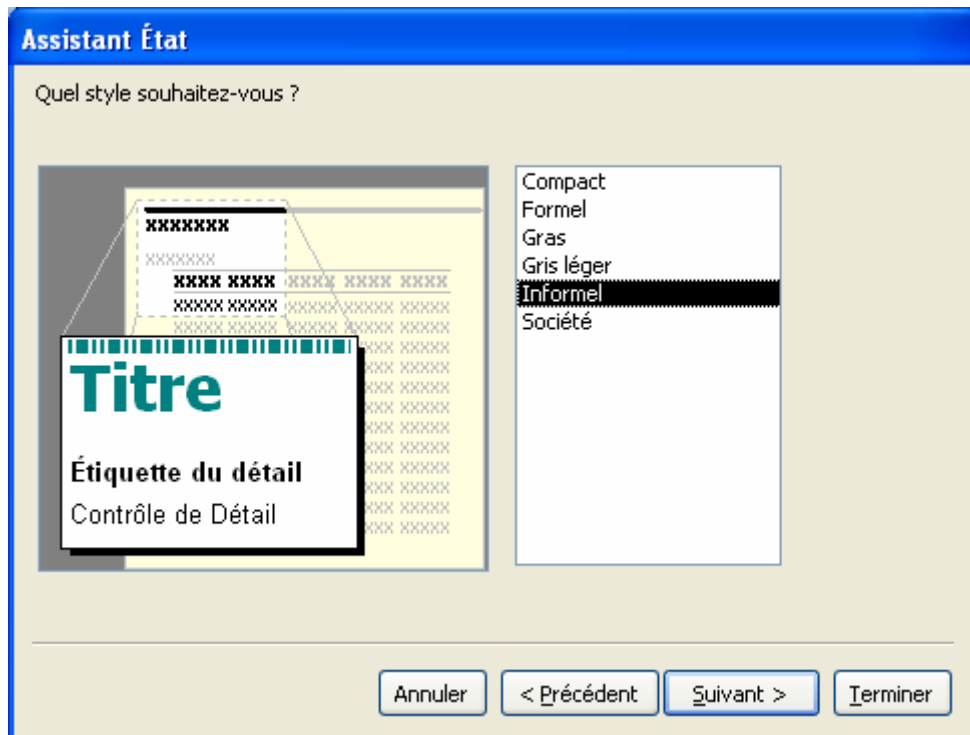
Assistant État

Quel style souhaitez-vous ?

XXXXXXX
XXXXXXX
XXXX XXXX XXXX XXXX XXXX
XXXXX XXXXX XXXXX XXXXX

Titre

Étiquette du détail

Contrôle de Détail

Compact
Formel
Gras
Gris léger
Informel
Société

Annuler
< Précédent
Suivant >
Terminer